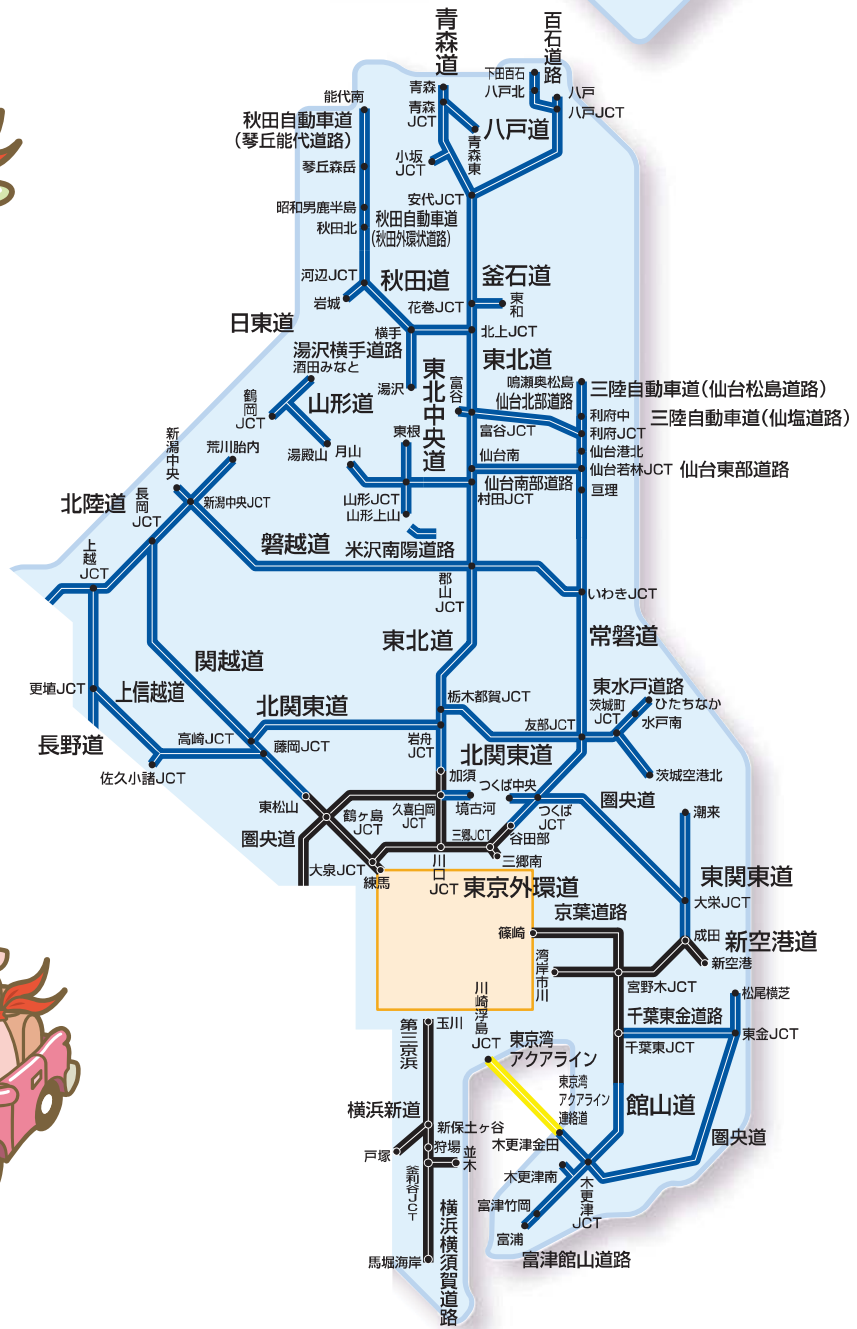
青森道
百石道路
下田百石
八戸北
八戸
八戸JCT
青森
青森JCT
八戸道
青森東
小坂JCT
能代南
秋田自動車道（琴丘能代道路）
琴丘森岳
昭和男鹿半島
秋田北
安代JCT
秋田自動車道（秋田外環状道路）
河辺JCT
岩城
秋田道
釜石道
花巻JCT
東和
日東道
横手
北上JCT
湯沢横手道路
酒田みなと
湯沢
東北中央道
富谷
東北道
鳴瀬奥松島
仙台北部道路
三陸自動車道（仙台松島道路）
鶴岡JCT
山形道
利府中
利府JCT
三陸自動車道（仙塩道路）
湯殿山
月山
東根
富谷JCT
仙台港北
新潟中央
荒川胎内
仙台南
仙台若林JCT
仙台東部道路
北陸道
長岡JCT
新潟中央JCT
山形JCT
山形上山
仙台南部道路
村田JCT
亘理
磐越道
米沢南陽道路
上越JCT
郡山JCT
いわきJCT
常磐道
東北道
関越道
更埴JCT
上信越道
北関東道
栃木都賀JCT
東水戸道路
ひたちなか
茨城町JCT
水戸南
長野道
高崎JCT
藤岡JCT
岩舟JCT
友部JCT
北関東道
佐久小諸JCT
加須
つくば中央
茨城空港北
東松山
境古河
圏央道
久喜白岡JCT
鶴ヶ島JCT
つくばJCT
潮来
圏央道
三郷JCT
谷田部
三郷南
大泉JCT
練馬
川口JCT
東京外環道
東関東道
京葉道路
大栄JCT
篠崎
成田
新空港道
湾岸市川
新空港
宮野木JCT
松尾横芝
川崎浮島JCT
千葉東金道路
東金JCT
第三京浜
玉川
東京湾アクアライン
千葉東JCT
東京湾アクアライン連絡道
館山道
横浜新道
新保土ヶ谷
木更津金田
圏央道
戸塚
狩場
並木
釜利谷JCT
木更津南
木更津JCT
横浜横須賀道路
富津竹岡
富浦
馬堀海岸
富津館山道路